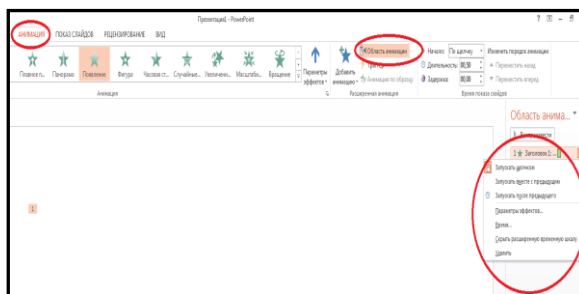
Презентация1 - PowerPoint

? ▣ – □ ×

АНИМАЦИЯ ПОКАЗ СЛАЙДОВ РЕЦЕНЗИРОВАНИЕ ВИД

Плавное п... Панорама Появление Фигура Часовая ст... Случайные... Увеличень... Масштабо... Вращение

Параметры эффектов

Добавить анимацию

Область анимации

Триггер

Анимация по образцу

Начало: По щелчку

Длительность: 00,50

Задержка: 00,00

Изменить порядок анимации

▲ Переместить назад

▼ Переместить вперед

Анимация

Расширенная анимация

Время показа слайдов

Область анима...

▶ Воспроизвести

1 ★ Заголовок 1: ...

Запускать щелчком

Запускать вместе с предыдущим

Запускать после предыдущего

Параметры эффектов...

Время...

Скрыть расширенную временную шкалу

Удалить

1